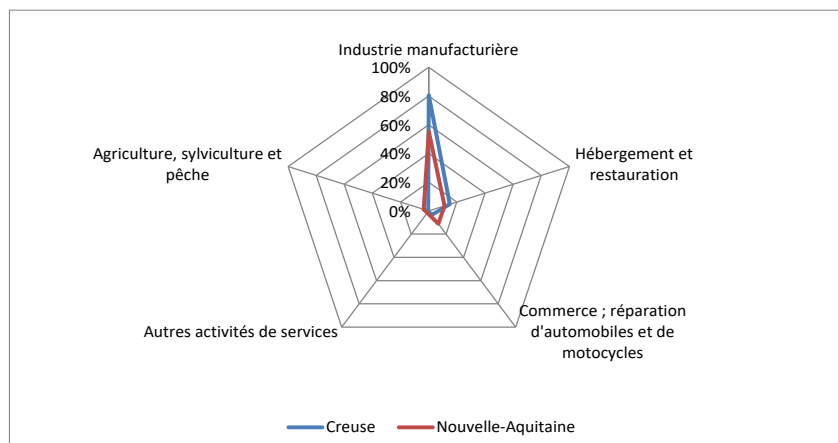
Industrie manufacturière

100%
80%
60%
40%
20%
0%

Hébergement et restauration

Commerce ; réparation d'automobiles et de motocycles

Autres activités de services

Agriculture, sylviculture et pêche

Creuse
Nouvelle-Aquitaine